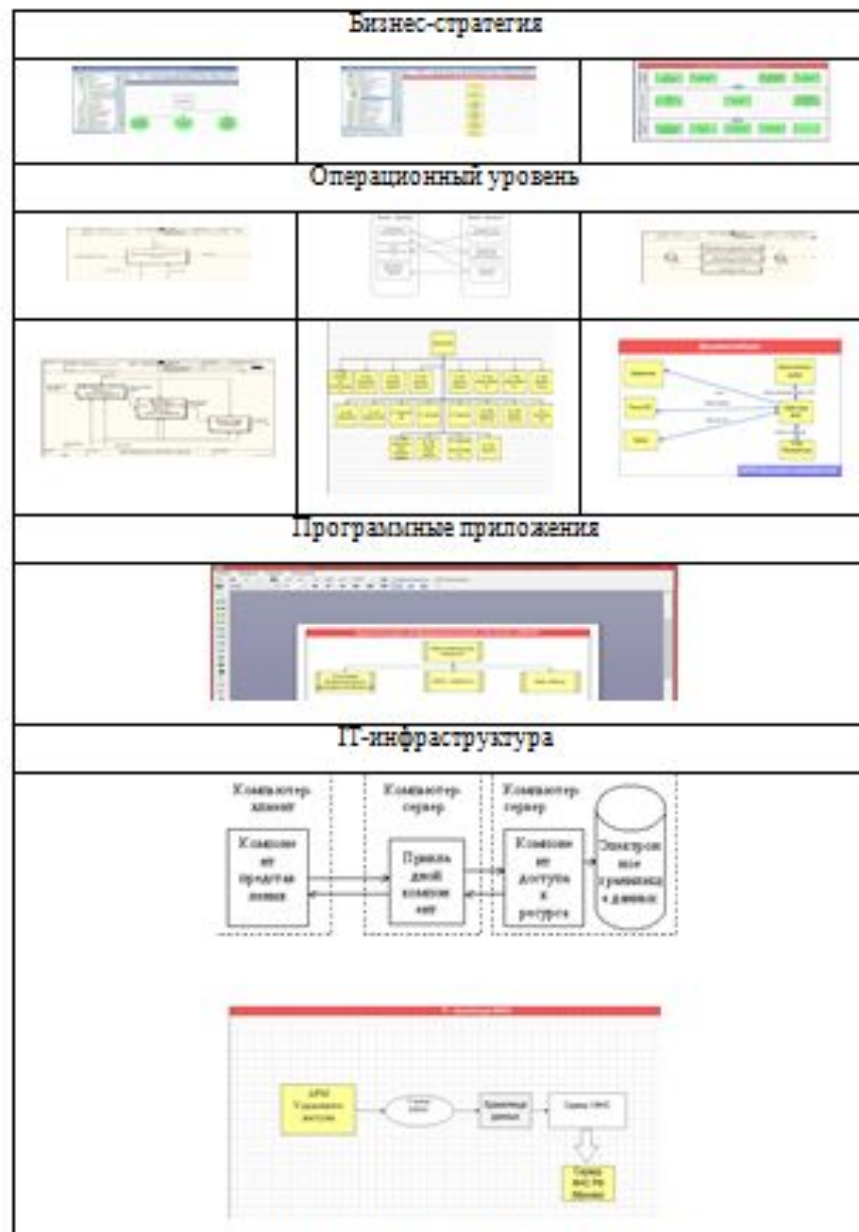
Бизнес-стратегия

Операционный уровень

Программные приложения

IT-инфраструктура

Компьютер клиент

Компьютер сервер

Компьютер сервер

Компонент представления

Прикладной компонент

Компонент доступа к ресурсу

Электронное хранилище данных

АРМ Удаленного доступа

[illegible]

Хранилище данных

Сервер СУБД

Сервер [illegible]